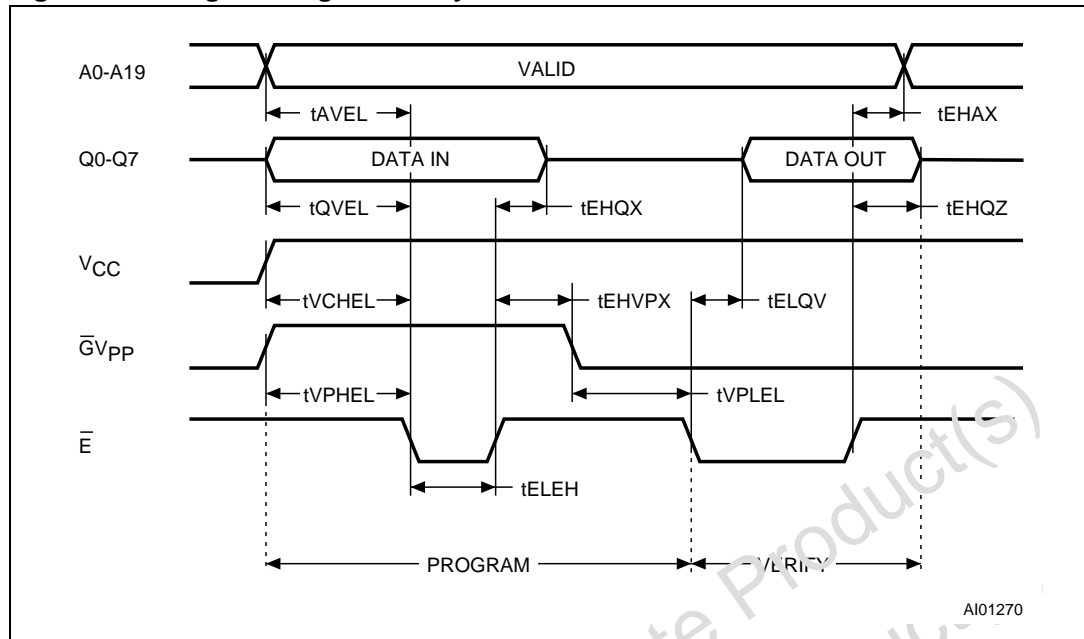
A0-A19

VALID

tAVEL

tEHAX

Q0-Q7

DATA IN

DATA OUT

tQVEL

tEHQX

tEHQZ

$V_{CC}$

tVCHEL

tEHVPX

tELQV

$\overline{G}V_{PP}$

tVPHEL

tVPLEL

$\overline{E}$

tELEH

PROGRAM

VERIFY

AI01270

te Product(s)